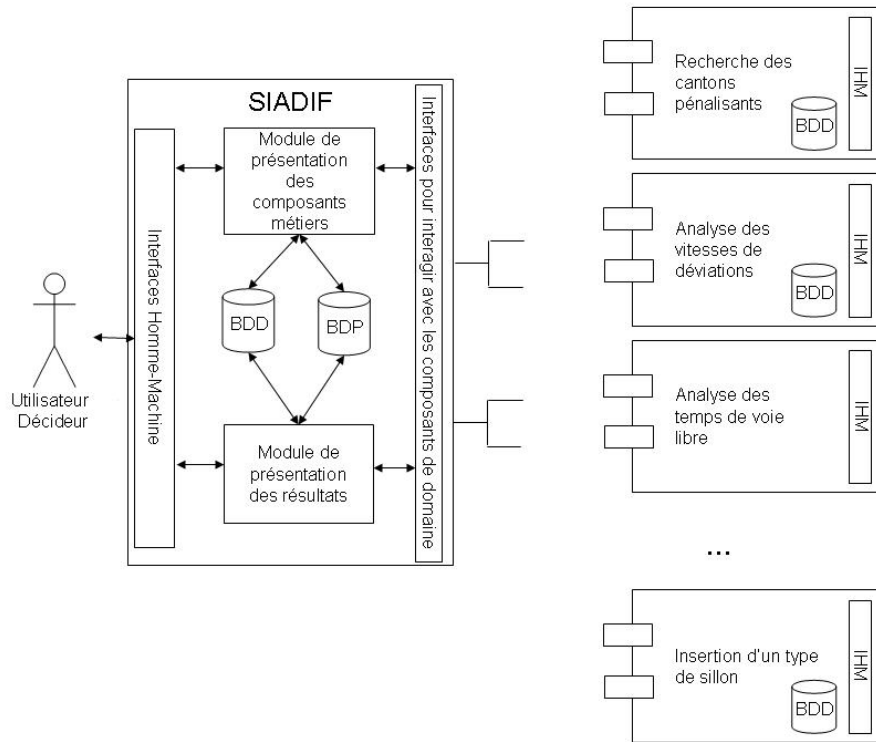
SIADIF

Interfaces Homme-Machine

Module de présentation des composants métiers

BDD

BDP

Module de présentation des résultats

Interfaces pour interagir avec les composants de domaine

Utilisateur Décideur

Recherche des cantons pénalisants

BDD

IHM

Analyse des vitesses de déviations

BDD

IHM

Analyse des temps de voie libre

IHM

...

Insertion d'un type de sillon

BDD

IHM